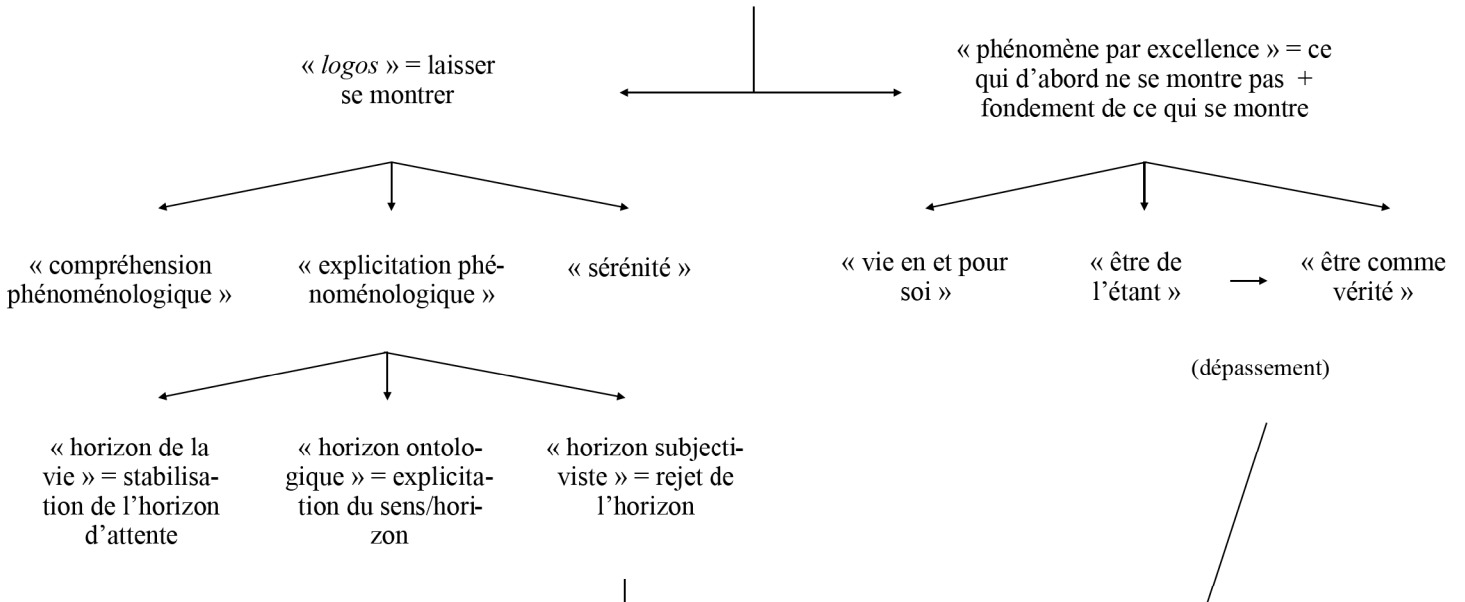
« *logos* » = laisser se montrer

« phénomène par excellence » = ce qui d'abord ne se montre pas + fondement de ce qui se montre

« compréhension phénoménologique »

« explicitation phénoménologique »

« sérénité »

« vie en et pour soi »

« être de l'étant »

« être comme vérité »

(dépassement)

« horizon de la vie » = stabilisation de l'horizon d'attente

« horizon ontologique » = explicitation du sens/horizon

« horizon subjectiviste » = rejet de l'horizon